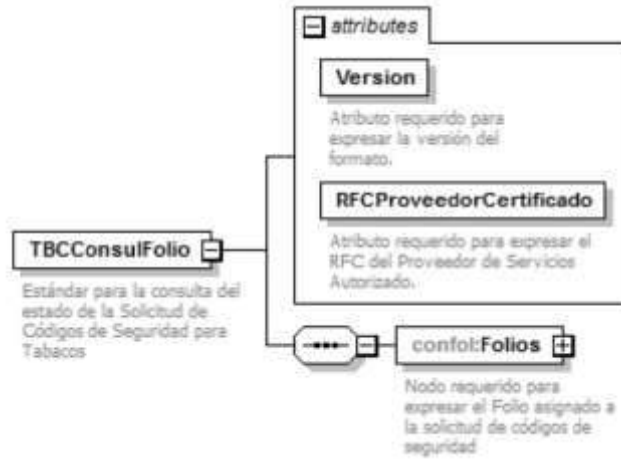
attributes

Version

Atributo requerido para expresar la versión del formato.

RFCProveedorCertificado

Atributo requerido para expresar el RFC del Proveedor de Servicios Autorizado.

TBCConsulFolio

Estándar para la consulta del estado de la Solicitud de Códigos de Seguridad para Tabacos

confol:Folios

Nodo requerido para expresar el Folio asignado a la solicitud de códigos de seguridad